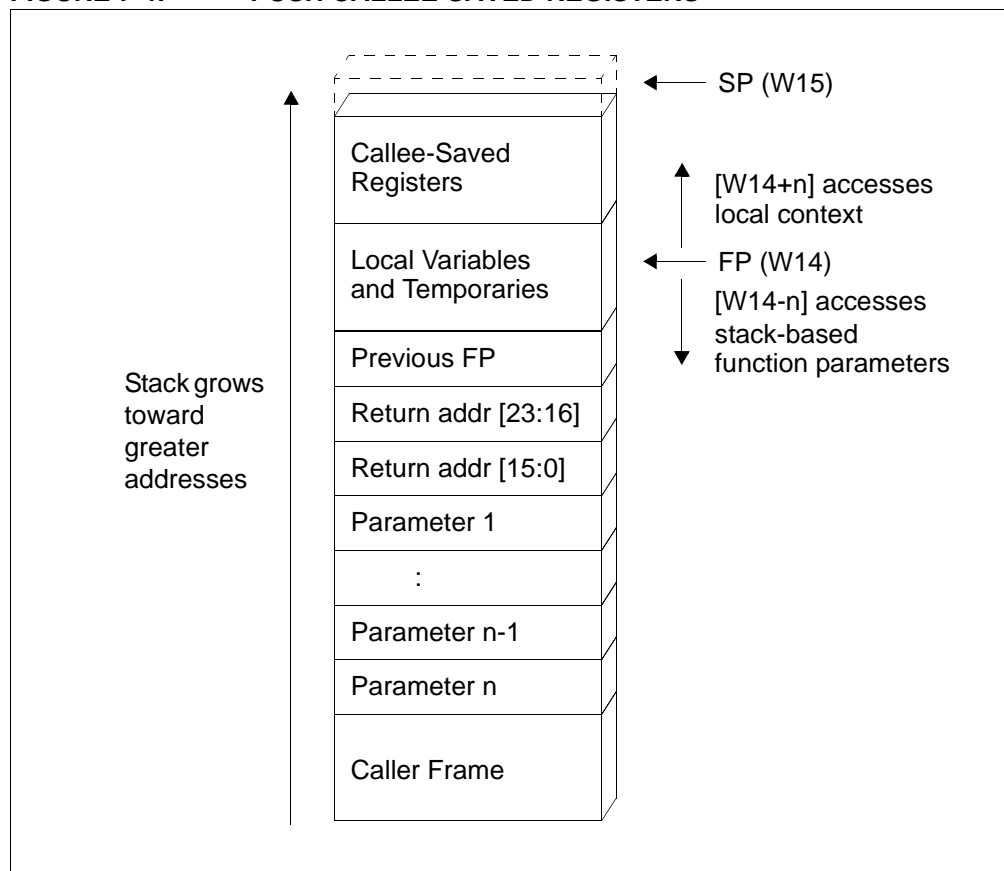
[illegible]

SP (W15)

Callee-Saved Registers

[W14+n] accesses local context

Local Variables and Temporaries

FP (W14)

[W14-n] accesses stack-based function parameters

Previous FP

Stack grows toward greater addresses

Return addr [23:16]

Return addr [15:0]

Parameter 1

:

Parameter n-1

Parameter n

Caller Frame